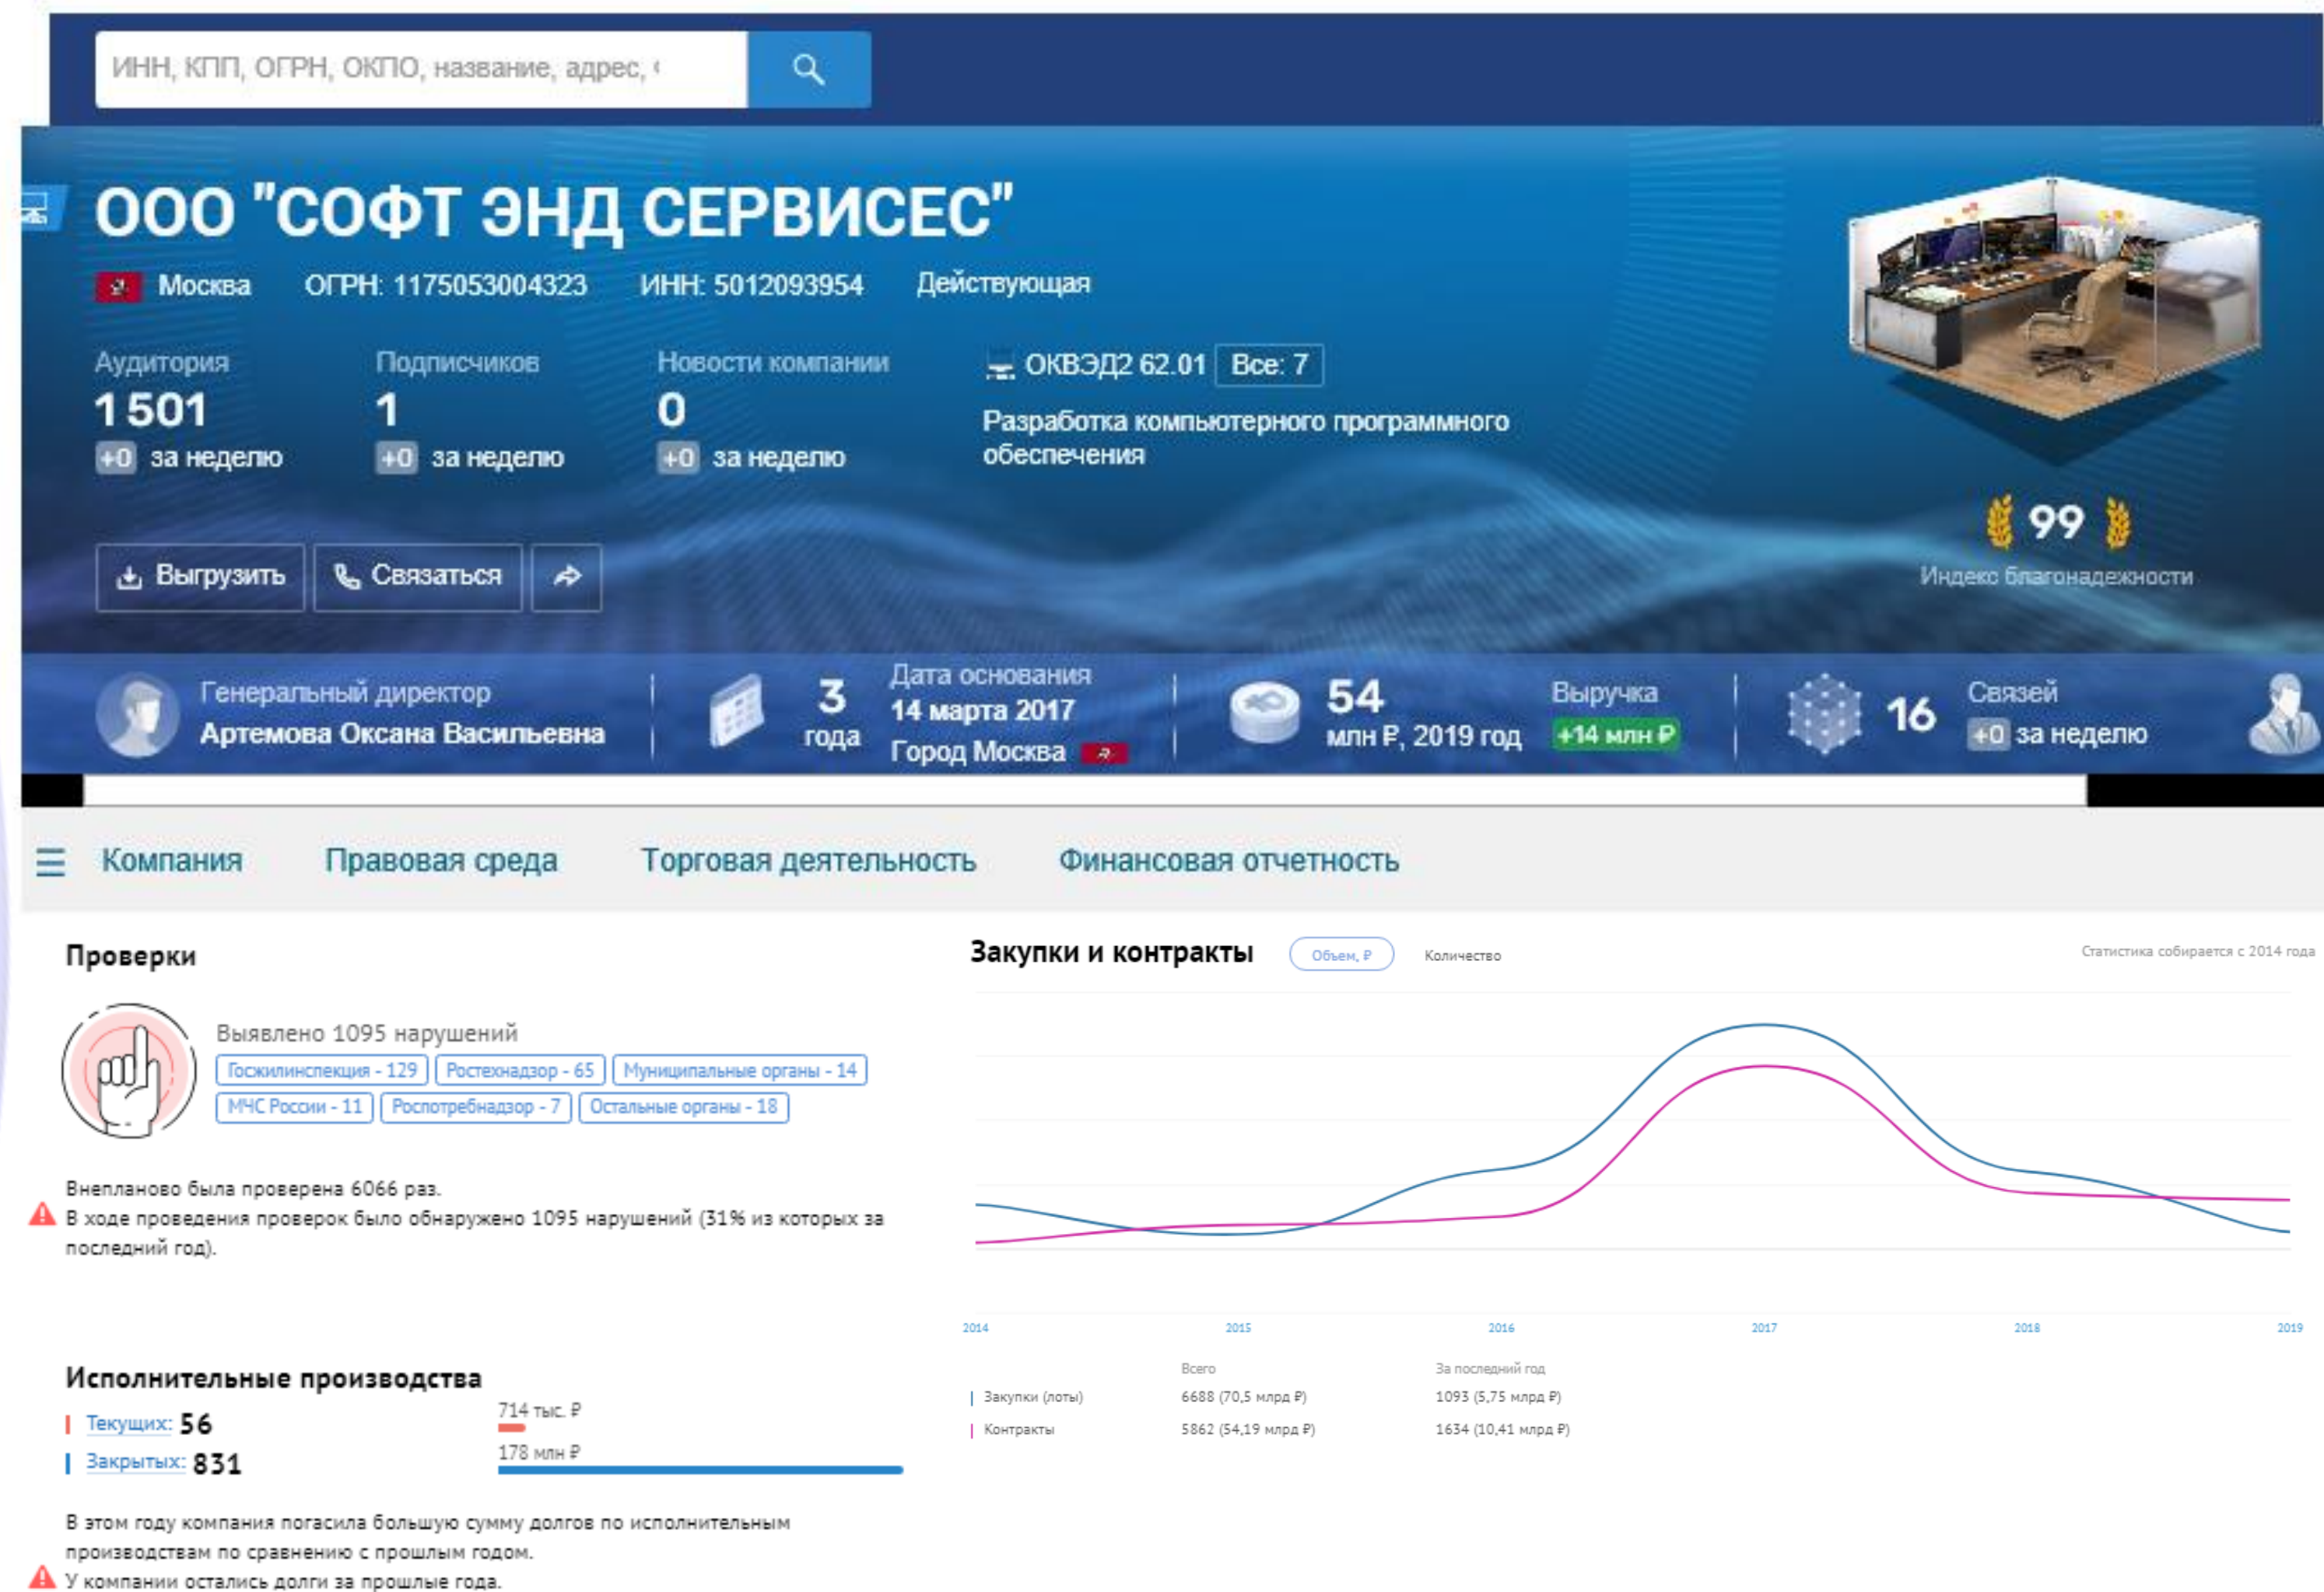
ИНН, КПП, ОГРН, ОКПО, название, адрес, (

ООО "СОФТ ЭНД СЕРВИСЕС"

Москва ОГРН: 1175053004323 ИНН: 5012093954 Действующая

Аудитория
1 501
+0 за неделю

Подписчиков
1
+0 за неделю

Новости компании
0
+0 за неделю

ОКВЭД2 62.01 Все: 7
Разработка компьютерного программного обеспечения

99
Индекс благонадежности

Выгрузить Связаться

Генеральный директор
Артемова Оксана Васильевна

3 года
Дата основания
14 марта 2017
Город Москва

54 млн ₽, 2019 год
Выручка
+14 млн ₽

16
Связей
+0 за неделю

Компания Правовая среда Торговая деятельность Финансовая отчетность

Проверки

Выявлено 1095 нарушений
Госжилинспекция - 129 Ростехнадзор - 65 Муниципальные органы - 14
МЧС России - 11 Роспотребнадзор - 7 Остальные органы - 18

Внепланово была проверена 6066 раз.
В ходе проведения проверок было обнаружено 1095 нарушений (31% из которых за последний год).

Исполнительные производства
Текущих: 56
Закрытых: 831
714 тыс. ₽
178 млн ₽

В этом году компания погасила большую сумму долгов по исполнительным производствам по сравнению с прошлым годом.
У компании остались долги за прошлые года.

Закупки и контракты Объем, ₽ Количество
Статистика собирается с 2014 года

2014 2015 2016 2017 2018 2019

| | Всего | За последний год |
|---|---|---|
| Закупки (лоты) | 6688 (70,5 млрд ₽) | 1093 (5,75 млрд ₽) |
| Контракты | 5862 (54,19 млрд ₽) | 1634 (10,41 млрд ₽) |